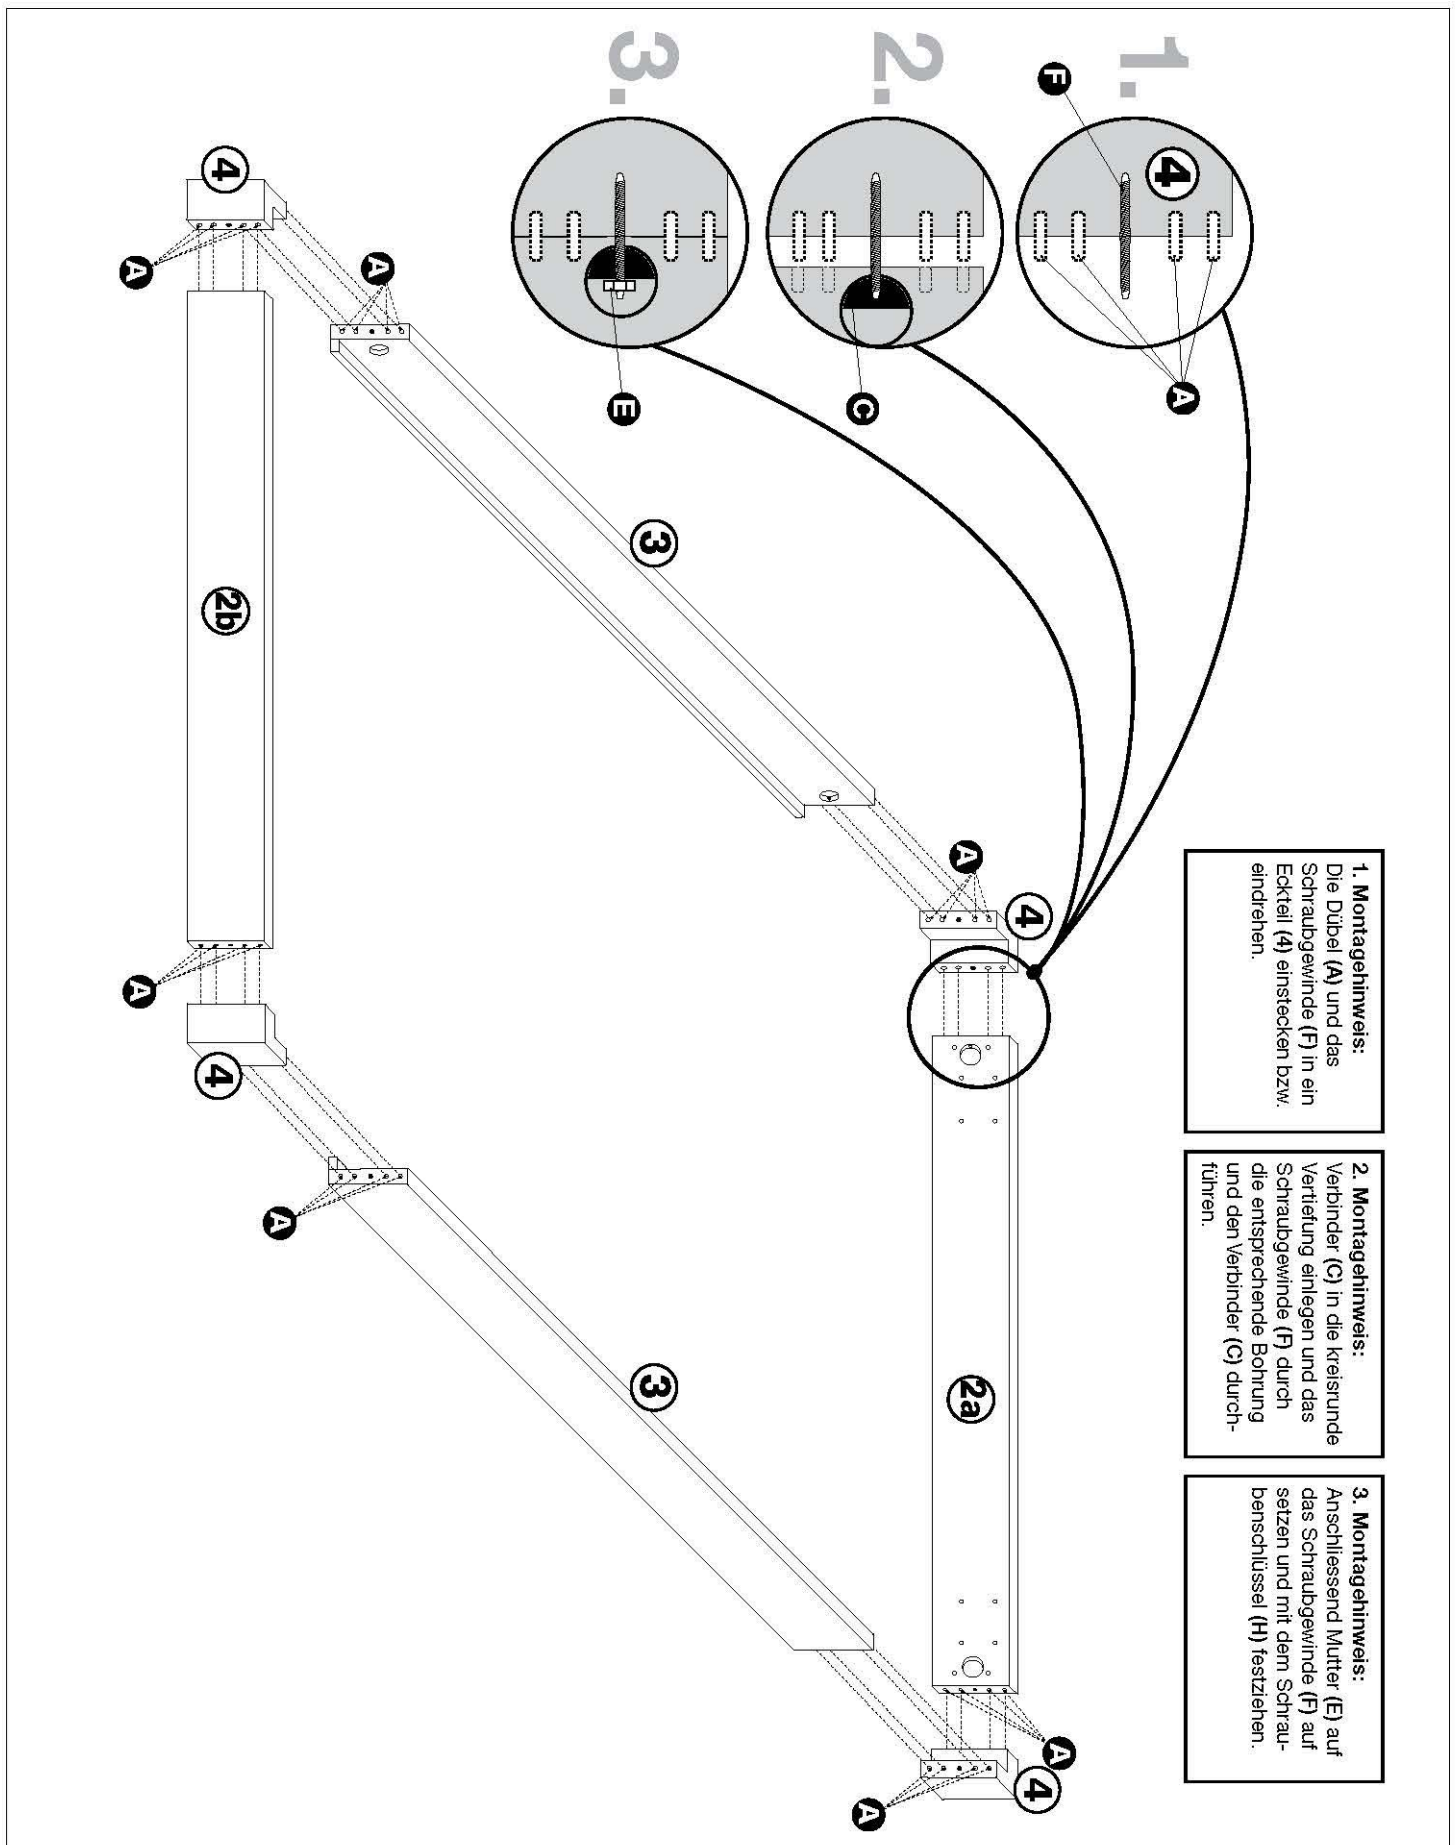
1. Montagehinweis:
Die Dübel (A) und das Schraubgewinde (F) in ein Eckteil (4) einstecken bzw. eindrehen.

2. Montagehinweis:
Verbinder (C) in die kreisrunde Vertiefung einlegen und das Schraubgewinde (F) durch die entsprechende Bohrung und den Verbinder (C) durchführen.

3. Montagehinweis:
Anschliessend Mutter (E) auf das Schraubgewinde (F) aufsetzen und mit dem Schraubenschlüssel (H) festziehen.

1.
2.
3.
F
4
A
C
E
A
4
A
3
2b
A
4
A
4
2a
A
A
3
4
A